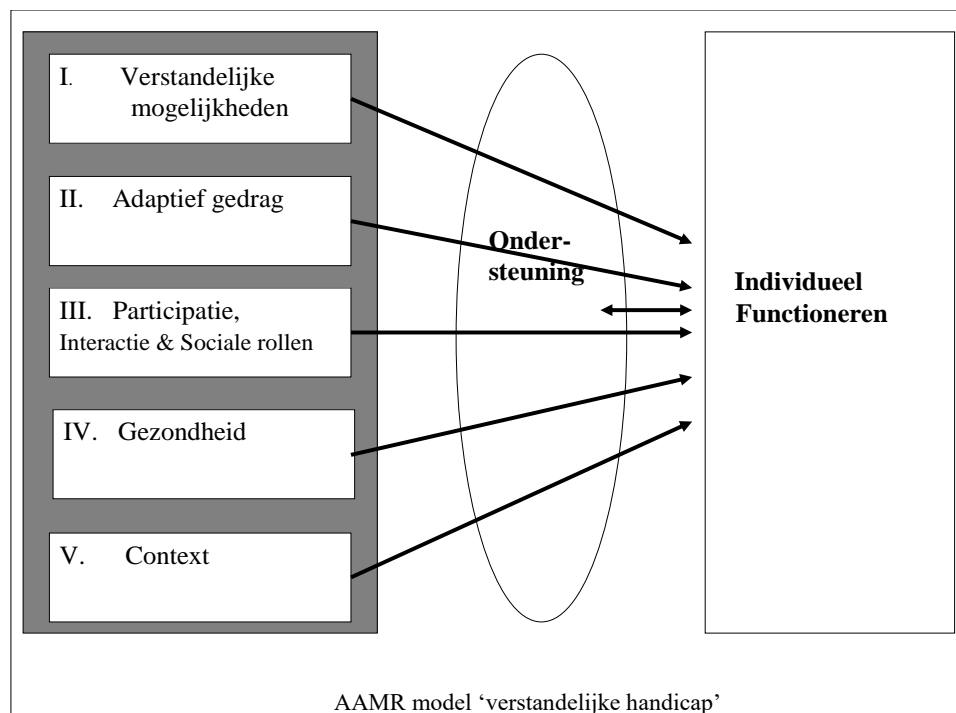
I. Verstandelijke mogelijkheden

II. Adaptief gedrag

III. Participatie, Interactie & Sociale rollen

IV. Gezondheid

V. Context

Ondersteuning

Individueel Functioneren

AAMR model 'verstandelijke handicap'